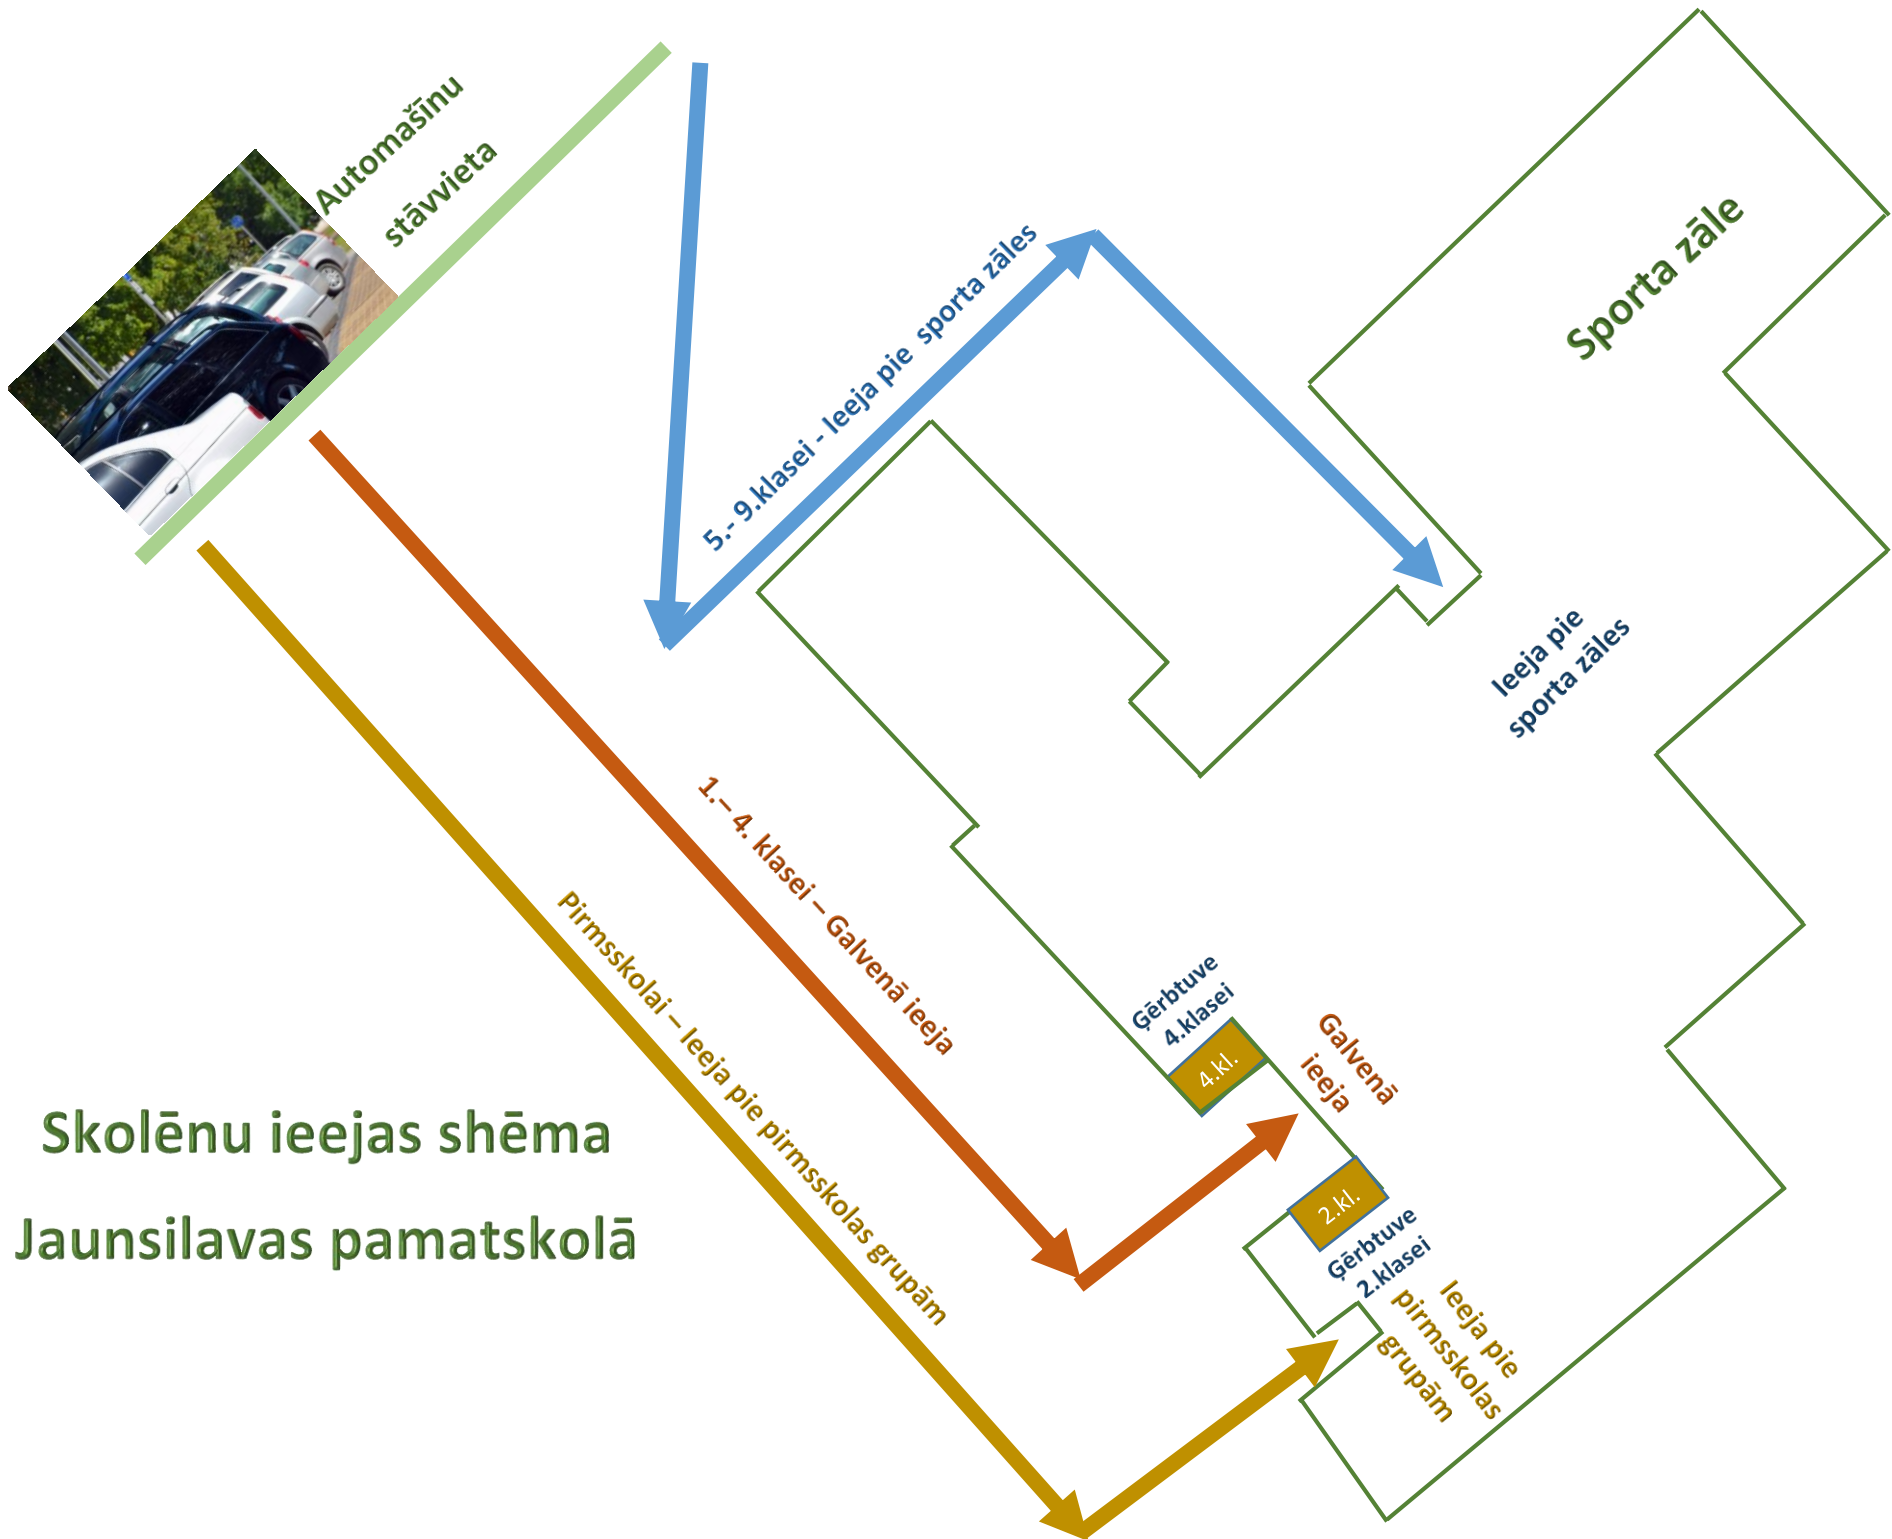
Automašīnu stāvvieta

5.- 9.klasei - Ieeja pie sporta zāles

Sporta zāle

Ieeja pie sporta zāles

1.– 4. klasei – Galvenā ieeja

Pirmsskolai – Ieeja pie pirmsskolas grupām

Ģērbtuve 4.klasei

4.kl.

Galvenā ieeja

2.kl.

Ģērbtuve 2.klasei

Ieeja pie pirmsskolas grupām

Skolēnu ieejas shēma

Jaunsilavas pamatskolā